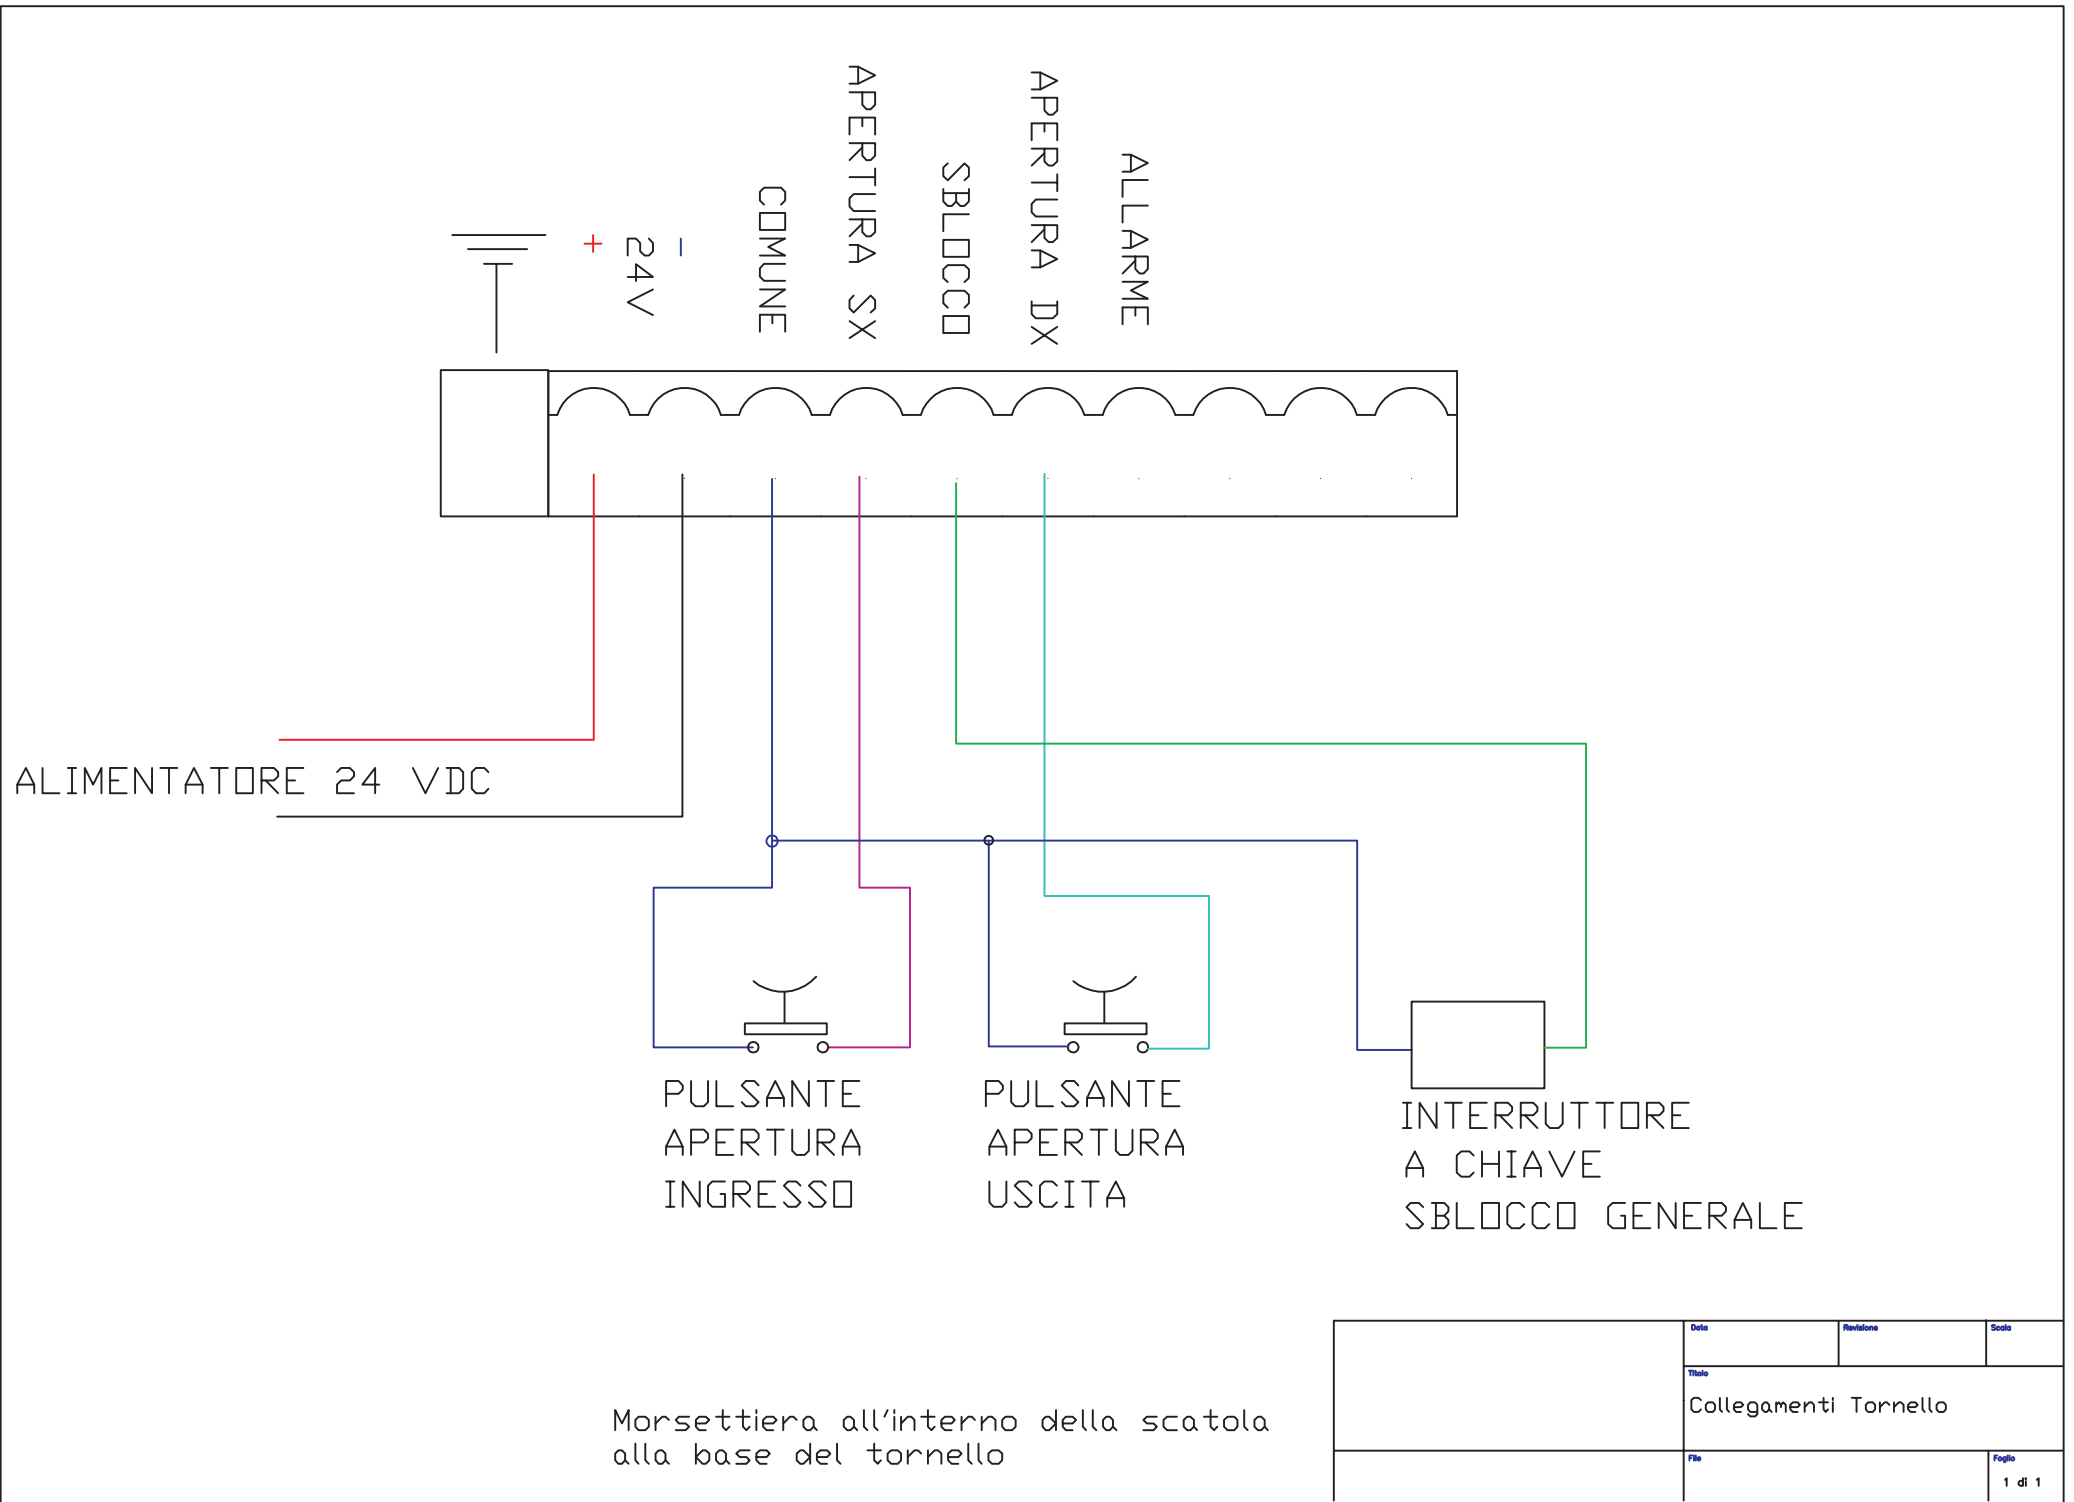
+ 24V -

COMUNE

APERTURA SX

SBLOCCO

APERTURA DX

ALLARME

ALIMENTATORE 24 VDC

PULSANTE APERTURA INGRESSO

PULSANTE APERTURA USCITA

INTERRUTTORE A CHIAVE SBLOCCO GENERALE

Morsettiera all'interno della scatola alla base del tornello

| Data | Revisione | Scala |
|---|---|---|
| Titolo | | |
| Collegamenti Tornello | | |
| File | | Foglio 1 di 1 |